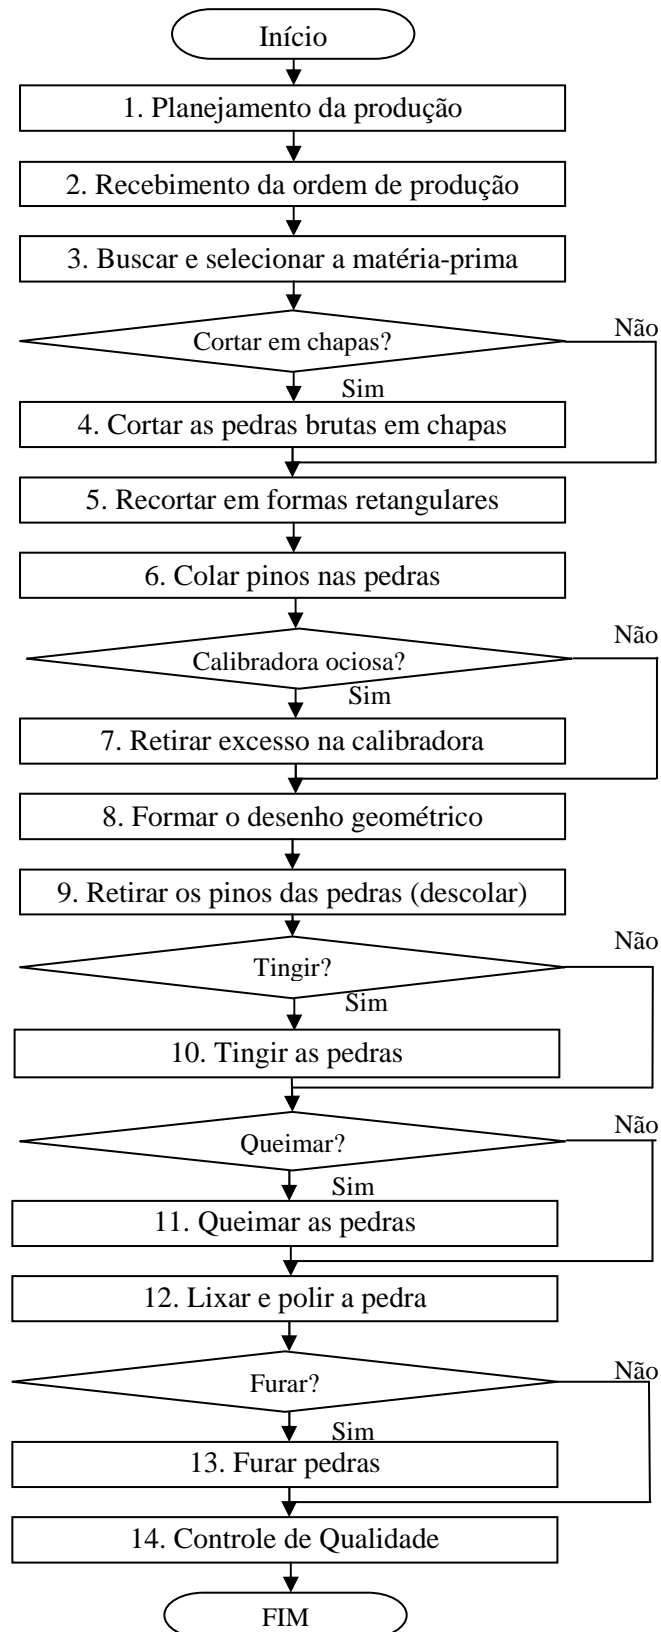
Início

1. Planejamento da produção

2. Recebimento da ordem de produção

3. Buscar e selecionar a matéria-prima

Cortar em chapas?

Não

Sim

4. Cortar as pedras brutas em chapas

5. Recortar em formas retangulares

6. Colar pinos nas pedras

Calibradora ociosa?

Não

Sim

7. Retirar excesso na calibradora

8. Formar o desenho geométrico

9. Retirar os pinos das pedras (descolar)

Tingir?

Não

Sim

10. Tingir as pedras

Queimar?

Não

Sim

11. Queimar as pedras

12. Lixar e polir a pedra

Furar?

Não

Sim

13. Furar pedras

14. Controle de Qualidade

FIM